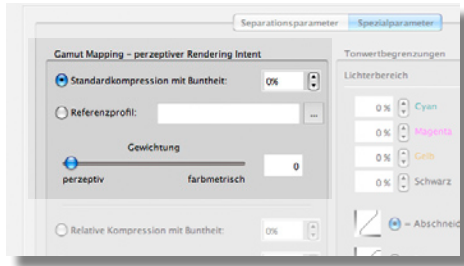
Separationsparameter Spezialparameter

Gamut Mapping – perzeptiver Rendering Intent

Standardkompression mit Buntheit: 0%

Referenzprofil: ...

Gewichtung

perzeptiv farbmetrisch 0

Relative Kompression mit Buntheit: 0%

Tonwertbegrenzungen

Lichterbereich

0 % Cyan

0 % Magenta

0 % Gelb

0 % Schwarz

– Abschneid